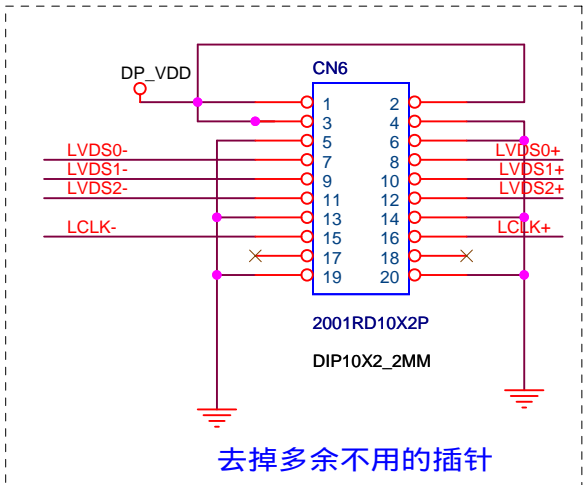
DP_VDD

CN6

| 1 | 2 |
|---|---|
| 3 | 4 |
| 5 | 6 |
| 7 | 8 |
| 9 | 10 |
| 11 | 12 |
| 13 | 14 |
| 15 | 16 |
| 17 | 18 |
| 19 | 20 |

LVDS0-
LVDS1-
LVDS2-
LCLK-

LVDS0+
LVDS1+
LVDS2+
LCLK+

2001RD10X2P

DIP10X2_2MM

去掉多余不用的插针